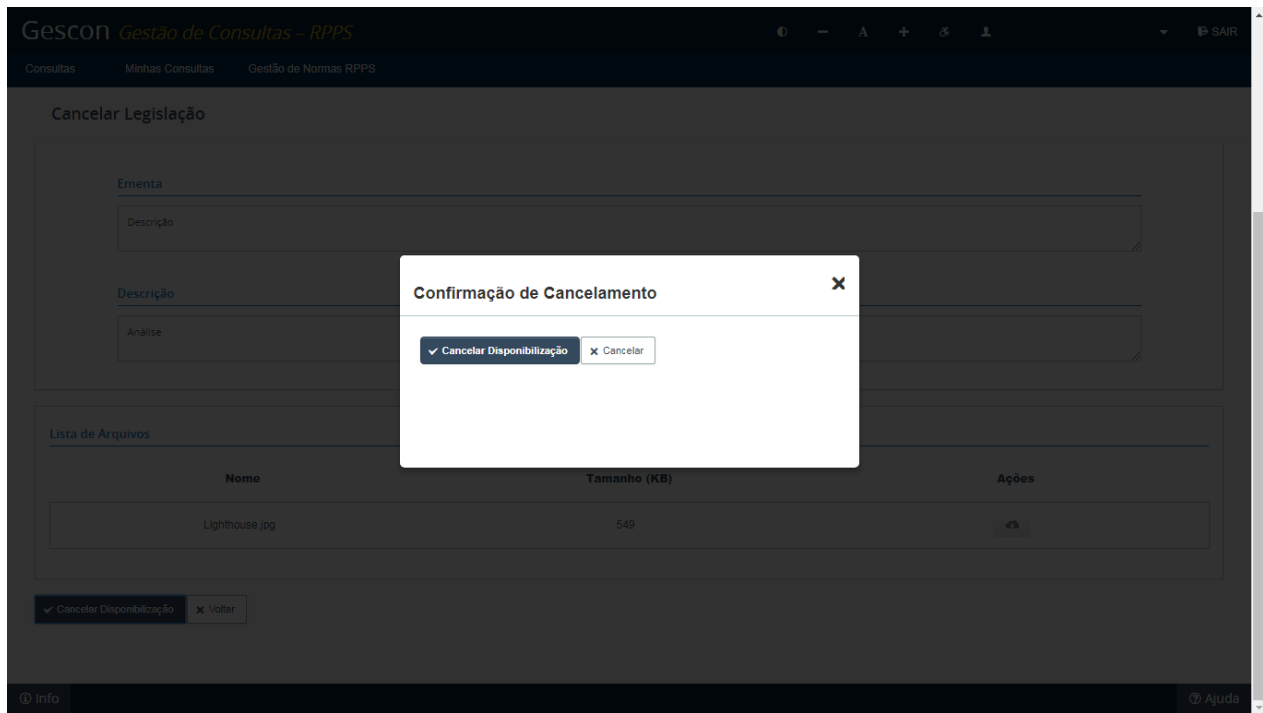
Gescon Gestão de Consultas – RPPS

A

SAIR

Consultas Minhas Consultas Gestão de Normas RPPS

Cancelar Legislação

Ementa

Descrição

Descrição

Análise

Confirmação de Cancelamento

✕

✓ Cancelar Disponibilização ✕ Cancelar

Lista de Arquivos

| Nome | Tamanho (KB) | Ações |
|---|---|---|
| Lighthouse.jpg | 549 | |

✓ Cancelar Disponibilização ✕ Voltar

ⓘ Info

ⓘ Ajuda